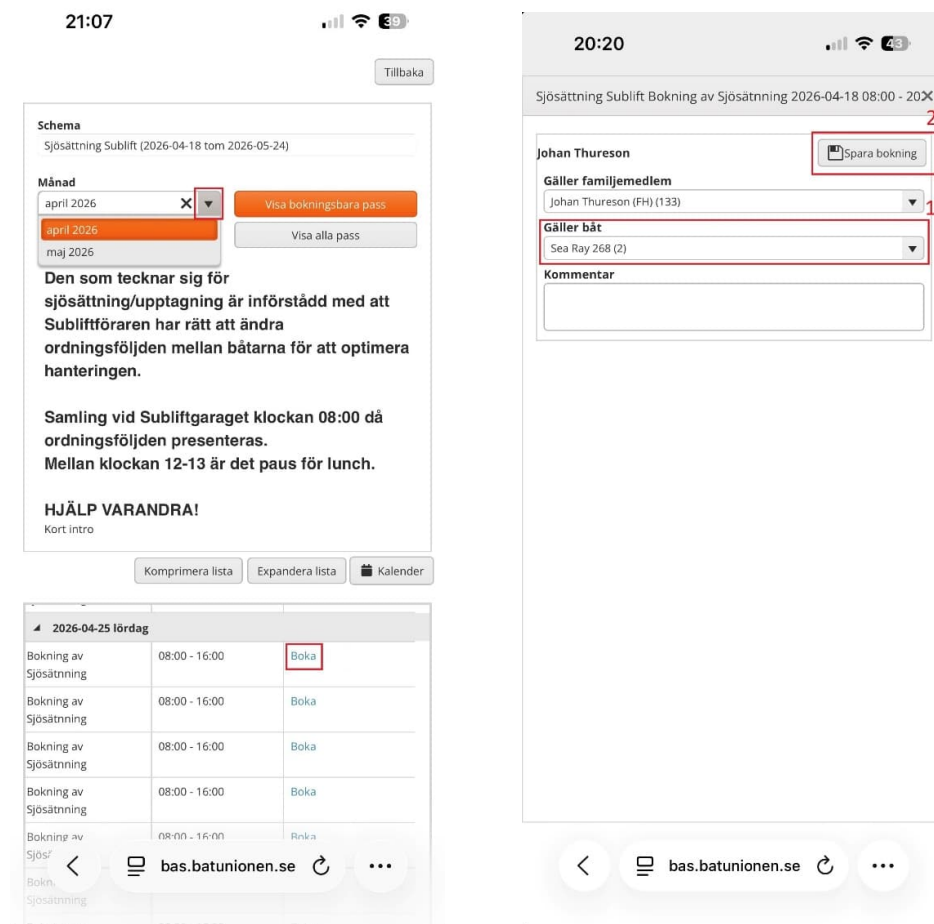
21:07

39

Tillbaka

Schema

Sjösättning Sublift (2026-04-18 tom 2026-05-24)

Månad

april 2026

Visa bokningsbara pass

april 2026

maj 2026

Visa alla pass

Den som tecknar sig för sjösättning/upptagning är införstådd med att Subliftföraren har rätt att ändra ordningsföljden mellan båtarna för att optimera hanteringen.

Samling vid Subliftgaraget klockan 08:00 då ordningsföljden presenteras.
Mellan klockan 12-13 är det paus för lunch.

HJÄLP VARANDRA!

Kort intro

Komprimera lista

Expandera lista

Kalender

2026-04-25 lördag

| | | |
|---|---|---|
| Bokning av Sjösätnning | 08:00 - 16:00 | Boka |
| Bokning av Sjösätnning | 08:00 - 16:00 | Boka |
| Bokning av Sjösätnning | 08:00 - 16:00 | Boka |
| Bokning av Sjösätnning | 08:00 - 16:00 | Boka |
| Bokning av Sjös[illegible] | 08:00 - 16:00 | Boka |
| Bokn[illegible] Sjösätnning | | |

bas.batunionen.se

20:20

43

Sjösättning Sublift Bokning av Sjösättning 2026-04-18 08:00 - 20

2

Johan Thureson

Spara bokning

Gäller familjemedlem

Johan Thureson (FH) (133)

1

Gäller båt

Sea Ray 268 (2)

Kommentar

bas.batunionen.se